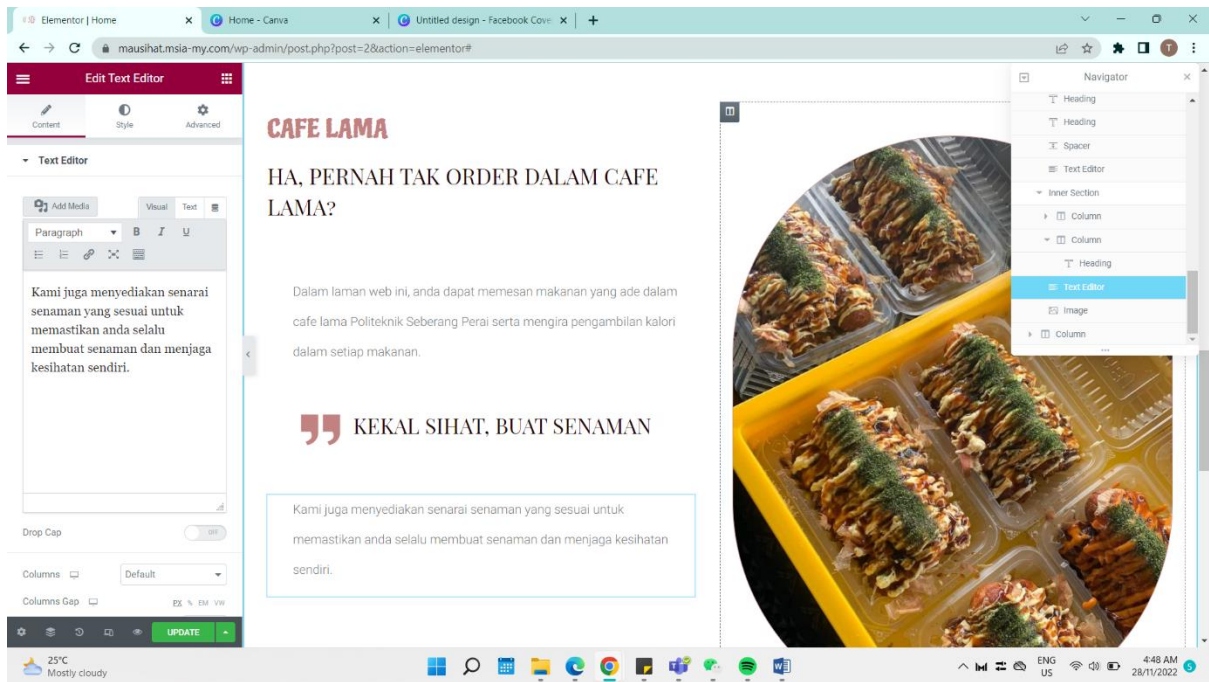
Elementor | Home
Home - Canva
Untitled design - Facebook Cove
mausihat.msia-my.com/wp-admin/post.php?post=2&action=elementor#

Edit Text Editor
Content
Style
Advanced
Text Editor
Add Media
Visual
Text
Paragraph
B I U

Kami juga menyediakan senarai senaman yang sesuai untuk memastikan anda selalu membuat senaman dan menjaga kesihatan sendiri.

Drop Cap
OFF
Columns
Default
Columns Gap
PX % EM VW
UPDATE

CAFE LAMA

HA, PERNAH TAK ORDER DALAM CAFE LAMA?

Dalam laman web ini, anda dapat memesan makanan yang ade dalam cafe lama Politeknik Seberang Perai serta mengira pengambilan kalori dalam setiap makanan.

KEKAL SIHAT, BUAT SENAMAN

Kami juga menyediakan senarai senaman yang sesuai untuk memastikan anda selalu membuat senaman dan menjaga kesihatan sendiri.

Navigator
Heading
Heading
Spacer
Text Editor
Inner Section
Column
Column
Heading
Text Editor
Image
Column

25°C
Mostly cloudy
ENG
US
4:48 AM
28/11/2022
5